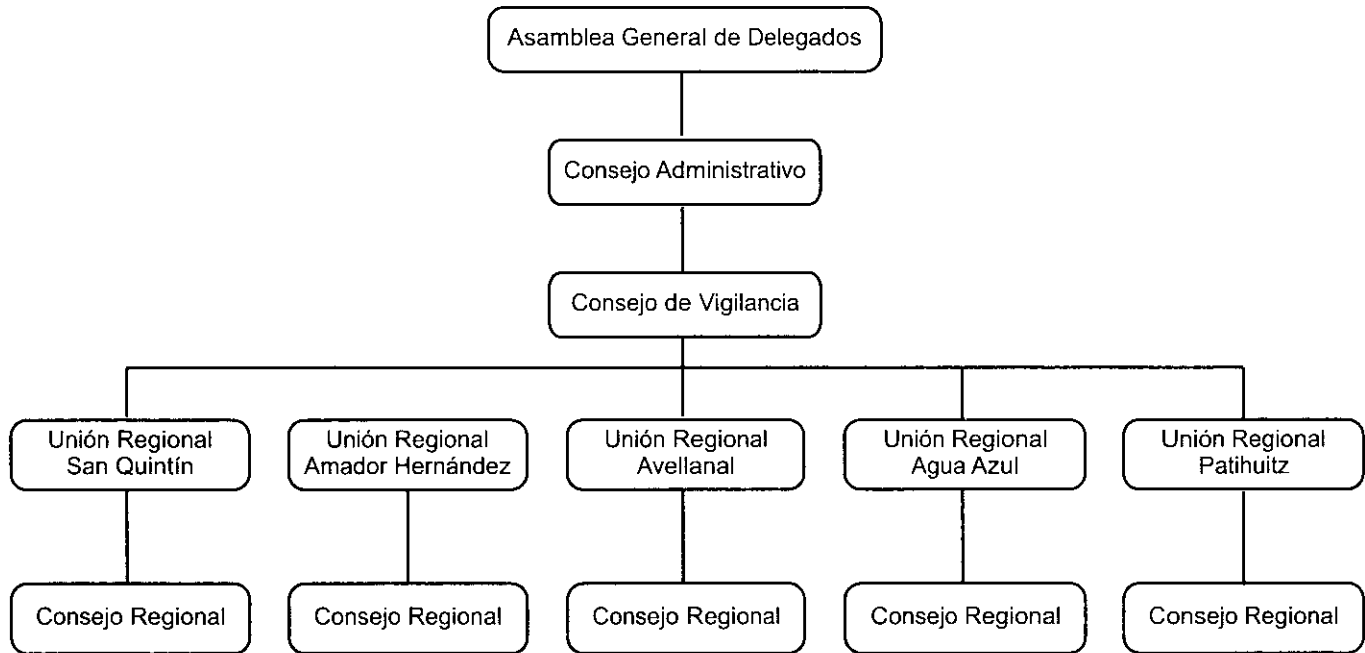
Asamblea General de Delegados

Consejo Administrativo

Consejo de Vigilancia

Unión Regional San Quintín

Unión Regional Amador Hernández

Unión Regional Avellanal

Unión Regional Agua Azul

Unión Regional Patihuitz

Consejo Regional

Consejo Regional

Consejo Regional

Consejo Regional

Consejo Regional